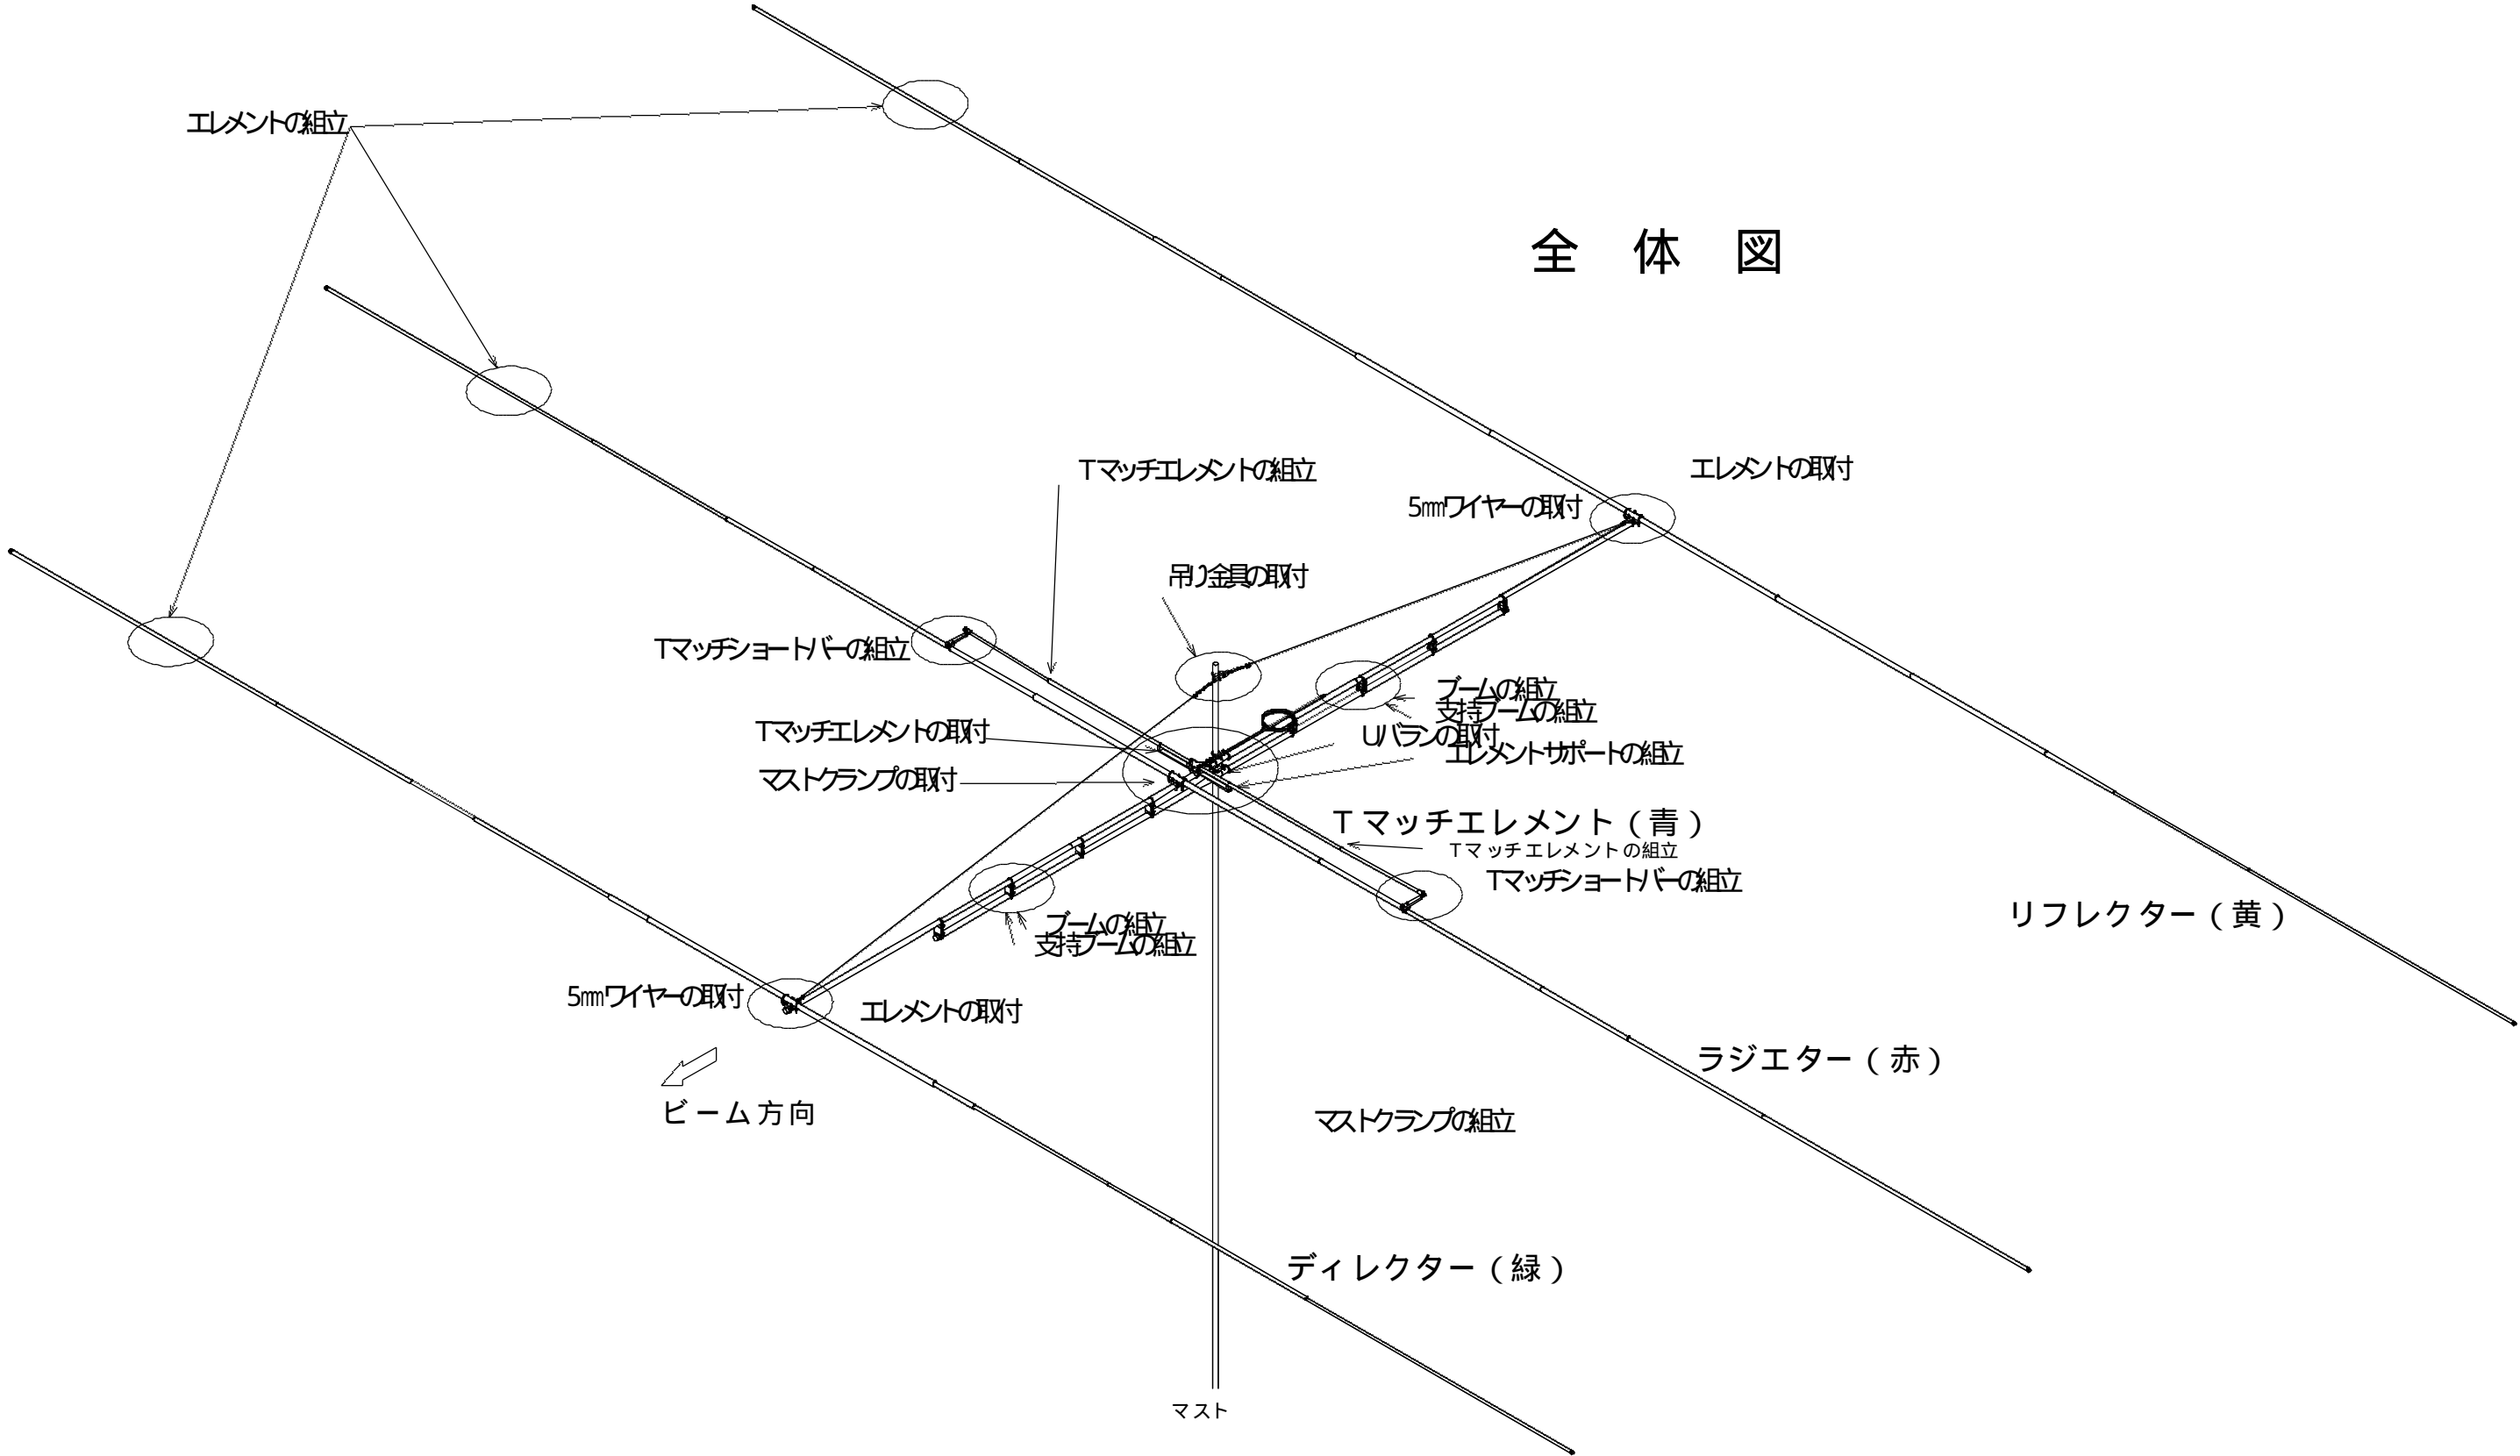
エレメントの組立

全 体 図

Tマッチエレメントの組立

エレメントの取付

5㎜ワイヤーの取付

吊り金具の取付

Tマッチショートバーの組立

ブームの組立
支持ブームの組立

Tマッチエレメントの取付

Uバランの取付

エレメントサポートの組立

マストクランプの取付

Tマッチエレメント（青）

Tマッチエレメントの組立

Tマッチショートバーの組立

リフレクター（黄）

ブームの組立
支持ブームの組立

5㎜ワイヤーの取付

エレメントの取付

ラジエター（赤）

ビーム方向

マストクランプの組立

ディレクター（緑）

マスト